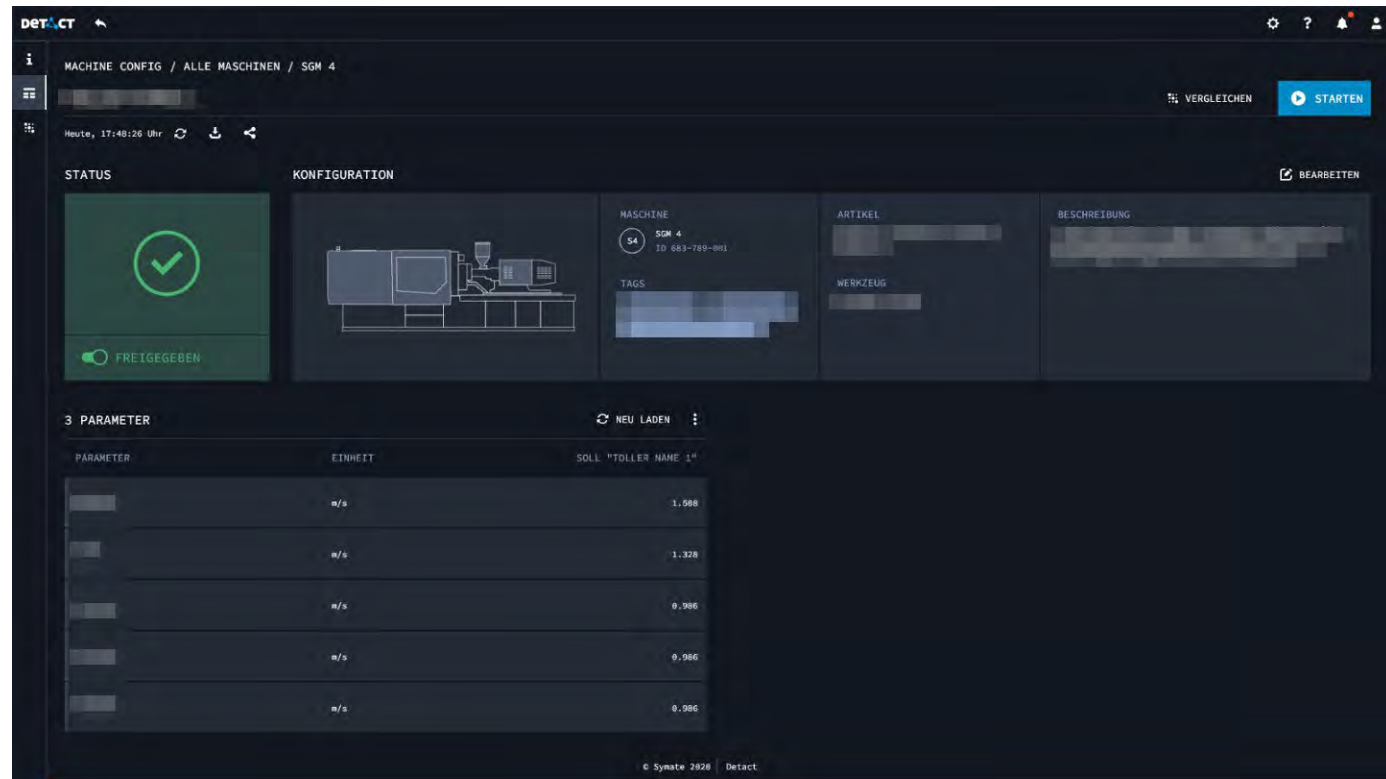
DETACT

MACHINE CONFIG / ALLE MASCHINEN / SGM 4

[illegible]

VERGLEICHEN

STARTEN

Heute, 17:48:26 Uhr

STATUS

KONFIGURATION

BEARBEITEN

FREIGEGEBEN

MASCHINE

S4 SGM 4
ID 683-789-001

TAGS

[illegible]

ARTIKEL

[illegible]

WERKZEUG

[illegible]

BESCHREIBUNG

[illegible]

3 PARAMETER

NEU LADEN

| PARAMETER | EINHEIT | SOLL "TOLLER NAME 1" |
|---|---|---|
| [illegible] | m/s | 1.588 |
| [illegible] | m/s | 1.328 |
| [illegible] | m/s | 0.986 |
| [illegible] | m/s | 0.986 |
| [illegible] | m/s | 0.986 |

© Symate 2020 | Detact